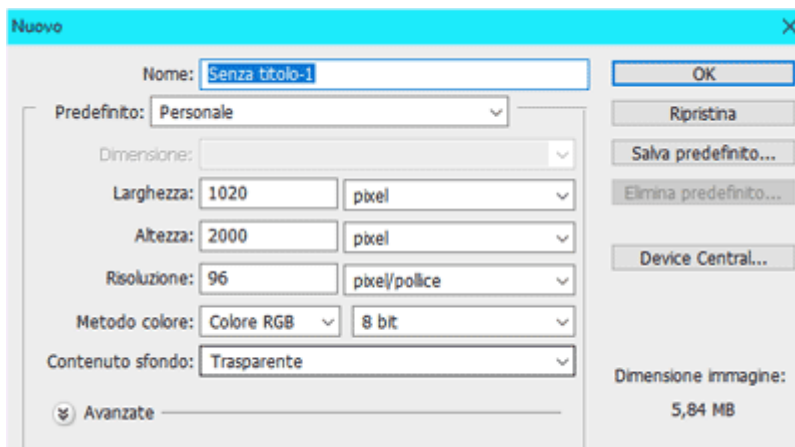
Nuovo

Nome: Senza titolo-1

Predefinito: Personale

Dimensione:

Larghezza: 1020 pixel

Altezza: 2000 pixel

Risoluzione: 96 pixel/pollice

Metodo colore: Colore RGB 8 bit

Contenuto sfondo: Trasparente

Avanzate

OK

Ripristina

Salva predefinito...

Elimina predefinito...

Device Central...

Dimensione immagine:

5,84 MB